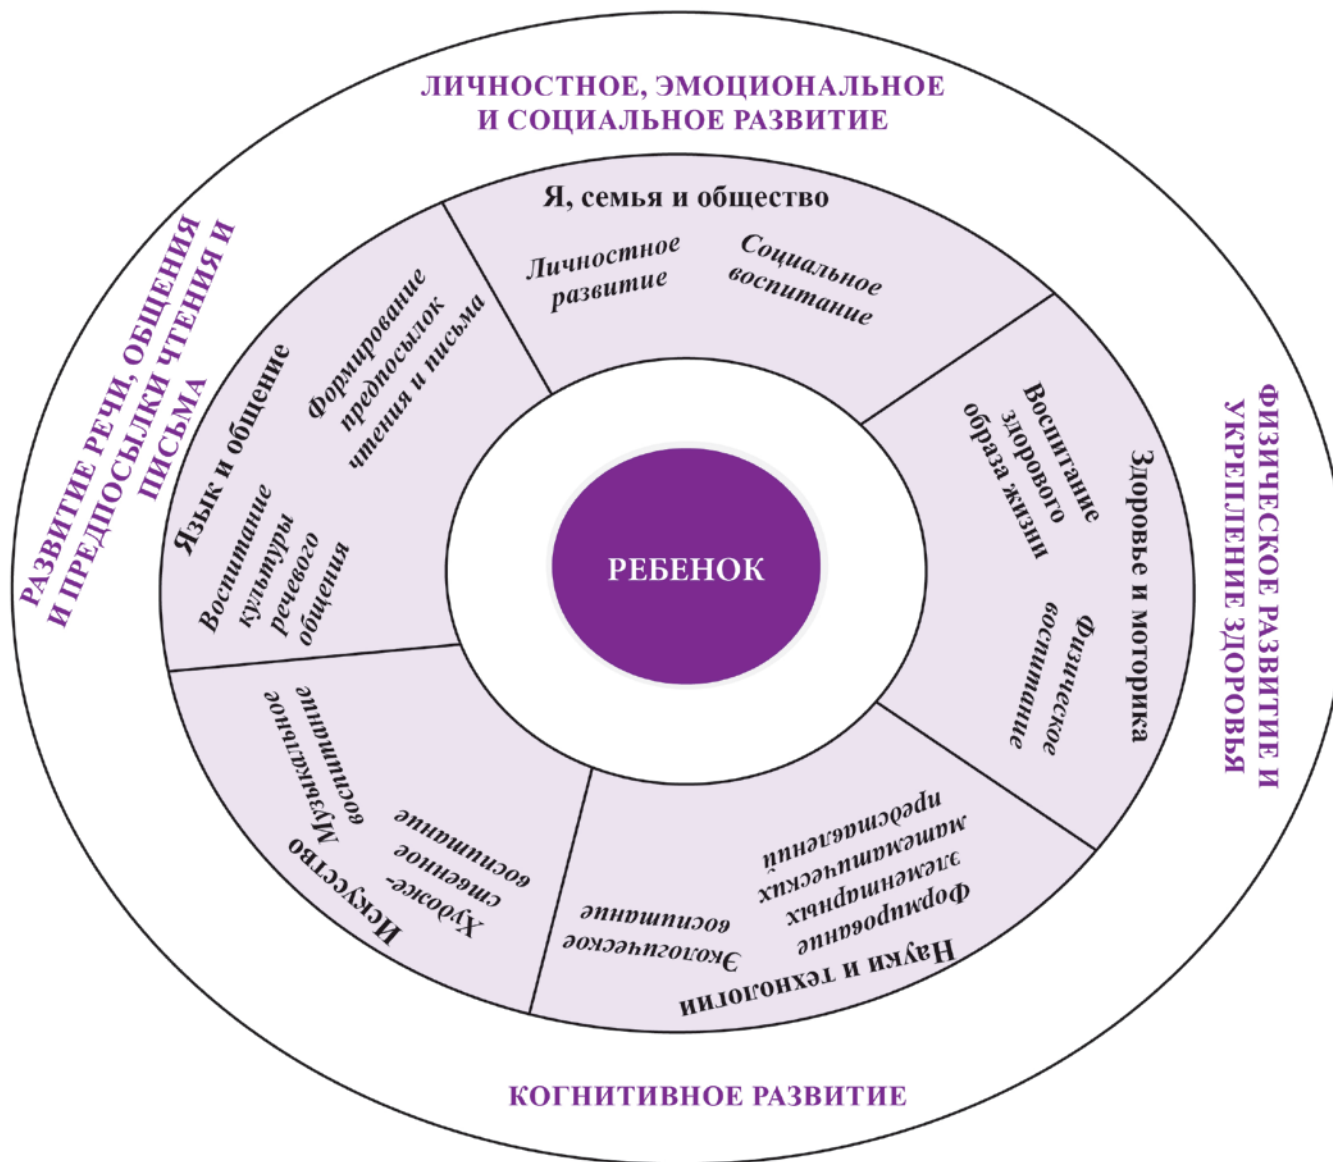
ЛИЧНОСТНОЕ, ЭМОЦИОНАЛЬНОЕ И СОЦИАЛЬНОЕ РАЗВИТИЕ

Я, семья и общество

Личностное развитие

Социальное воспитание

ФИЗИЧЕСКОЕ РАЗВИТИЕ И УКРЕПЛЕНИЕ ЗДОРОВЬЯ

Здоровье и моторика

Воспитание здорового образа жизни

Физическое воспитание

КОГНИТИВНОЕ РАЗВИТИЕ

Науки и технологии

Формирование элементарных математических представлений

Экологическое воспитание

Искусство

Музыкальное воспитание

Художе-ственное воспитание

РАЗВИТИЕ РЕЧИ, ОБЩЕНИЯ И ПРЕДПОСЫЛКИ ЧТЕНИЯ И ПИСЬМА

Язык и общение

Формирование предпосылок чтения и письма

Воспитание культуры речевого общения

РЕБЕНОК